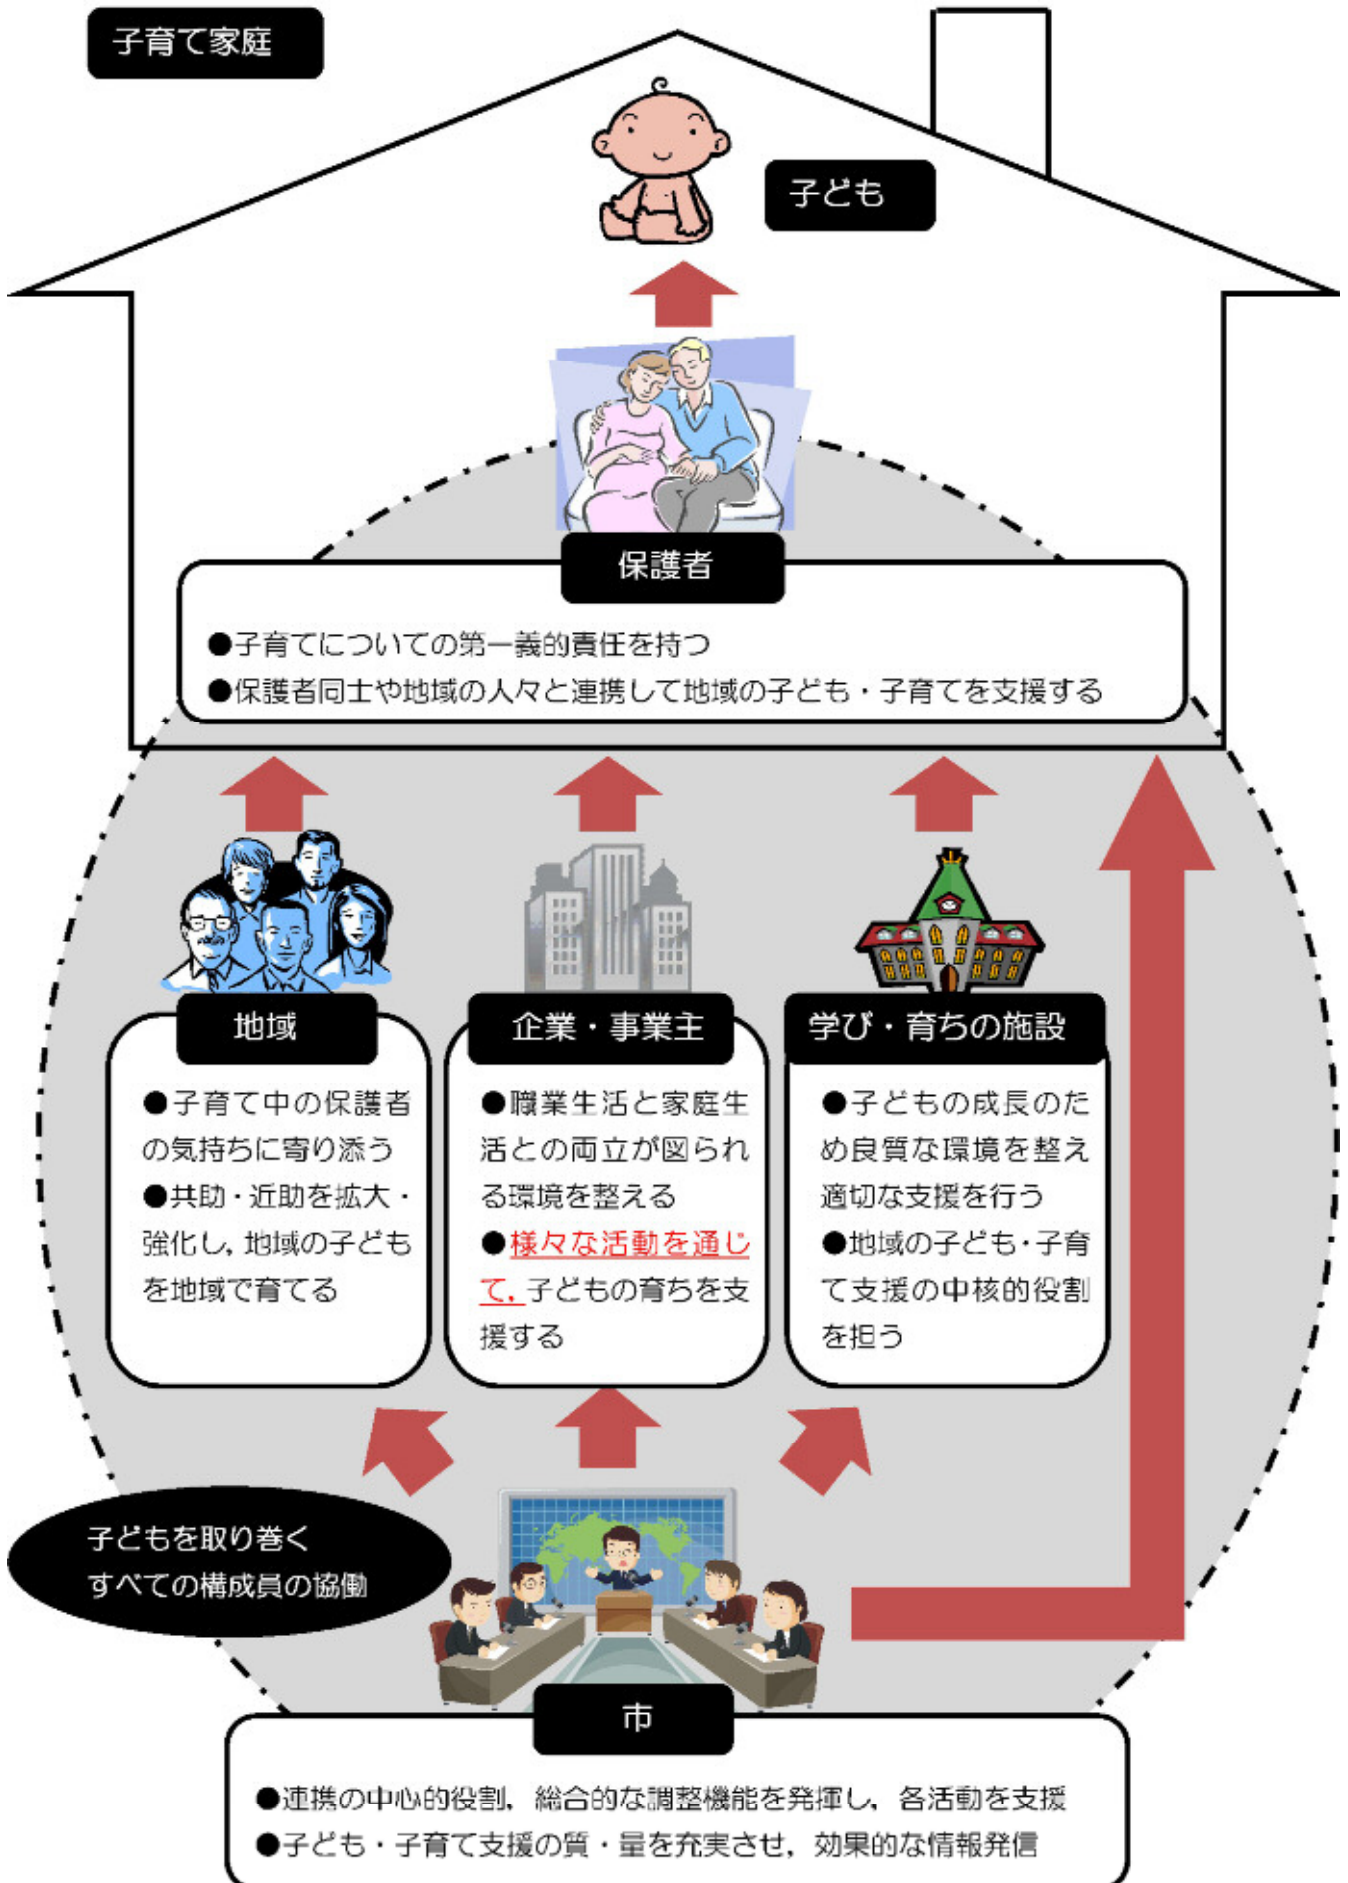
子育て家庭

子ども

保護者

●子育てについての第一義的責任を持つ
●保護者同士や地域の人々と連携して地域の子ども・子育てを支援する

地域

●子育て中の保護者の気持ちに寄り添う
●共助・近助を拡大・強化し，地域の子どもを地域で育てる

企業・事業主

●職業生活と家庭生活との両立が図られる環境を整える
●様々な活動を通じて，子どもの育ちを支援する

学び・育ちの施設

●子どもの成長のため良質な環境を整え適切な支援を行う
●地域の子ども・子育て支援の中核的役割を担う

子どもを取り巻く
すべての構成員の協働

市

●連携の中心的役割，総合的な調整機能を発揮し，各活動を支援
●子ども・子育て支援の質・量を充実させ，効果的な情報発信